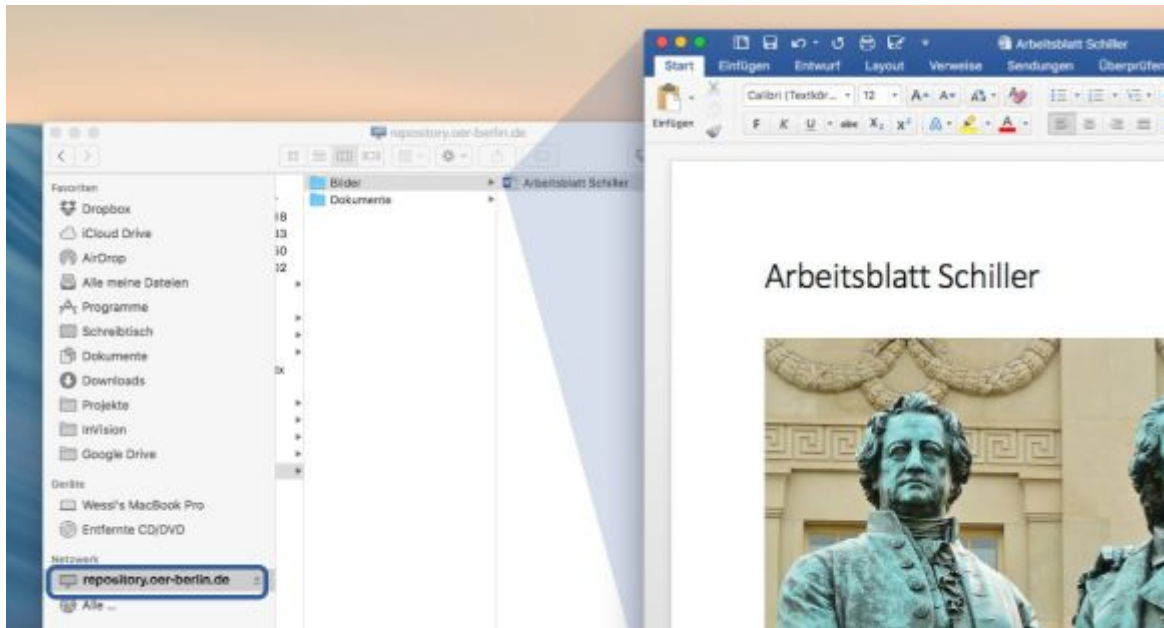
repository.oer-berlin.de

Favoriten
Dropbox
iCloud Drive
AirDrop
Alle meine Dateien
Programme
Schreibtisch
Dokumente
Downloads
Projekte
InVision
Google Drive
Geräte
Wessi's MacBook Pro
Entfernte CD/DVD
Netzwerk
repository.oer-berlin.de
Alle ...

18
13
30
32
ix

Bilder
Dokumente
Arbeitsblatt Schiller

Arbeitsblatt Schiller
Start Einfügen Entwurf Layout Verweise Sendungen Überprüfen
Einfügen
Calibri (Textkör... 12
F K U abe $X_2$ $X^2$

Arbeitsblatt Schiller